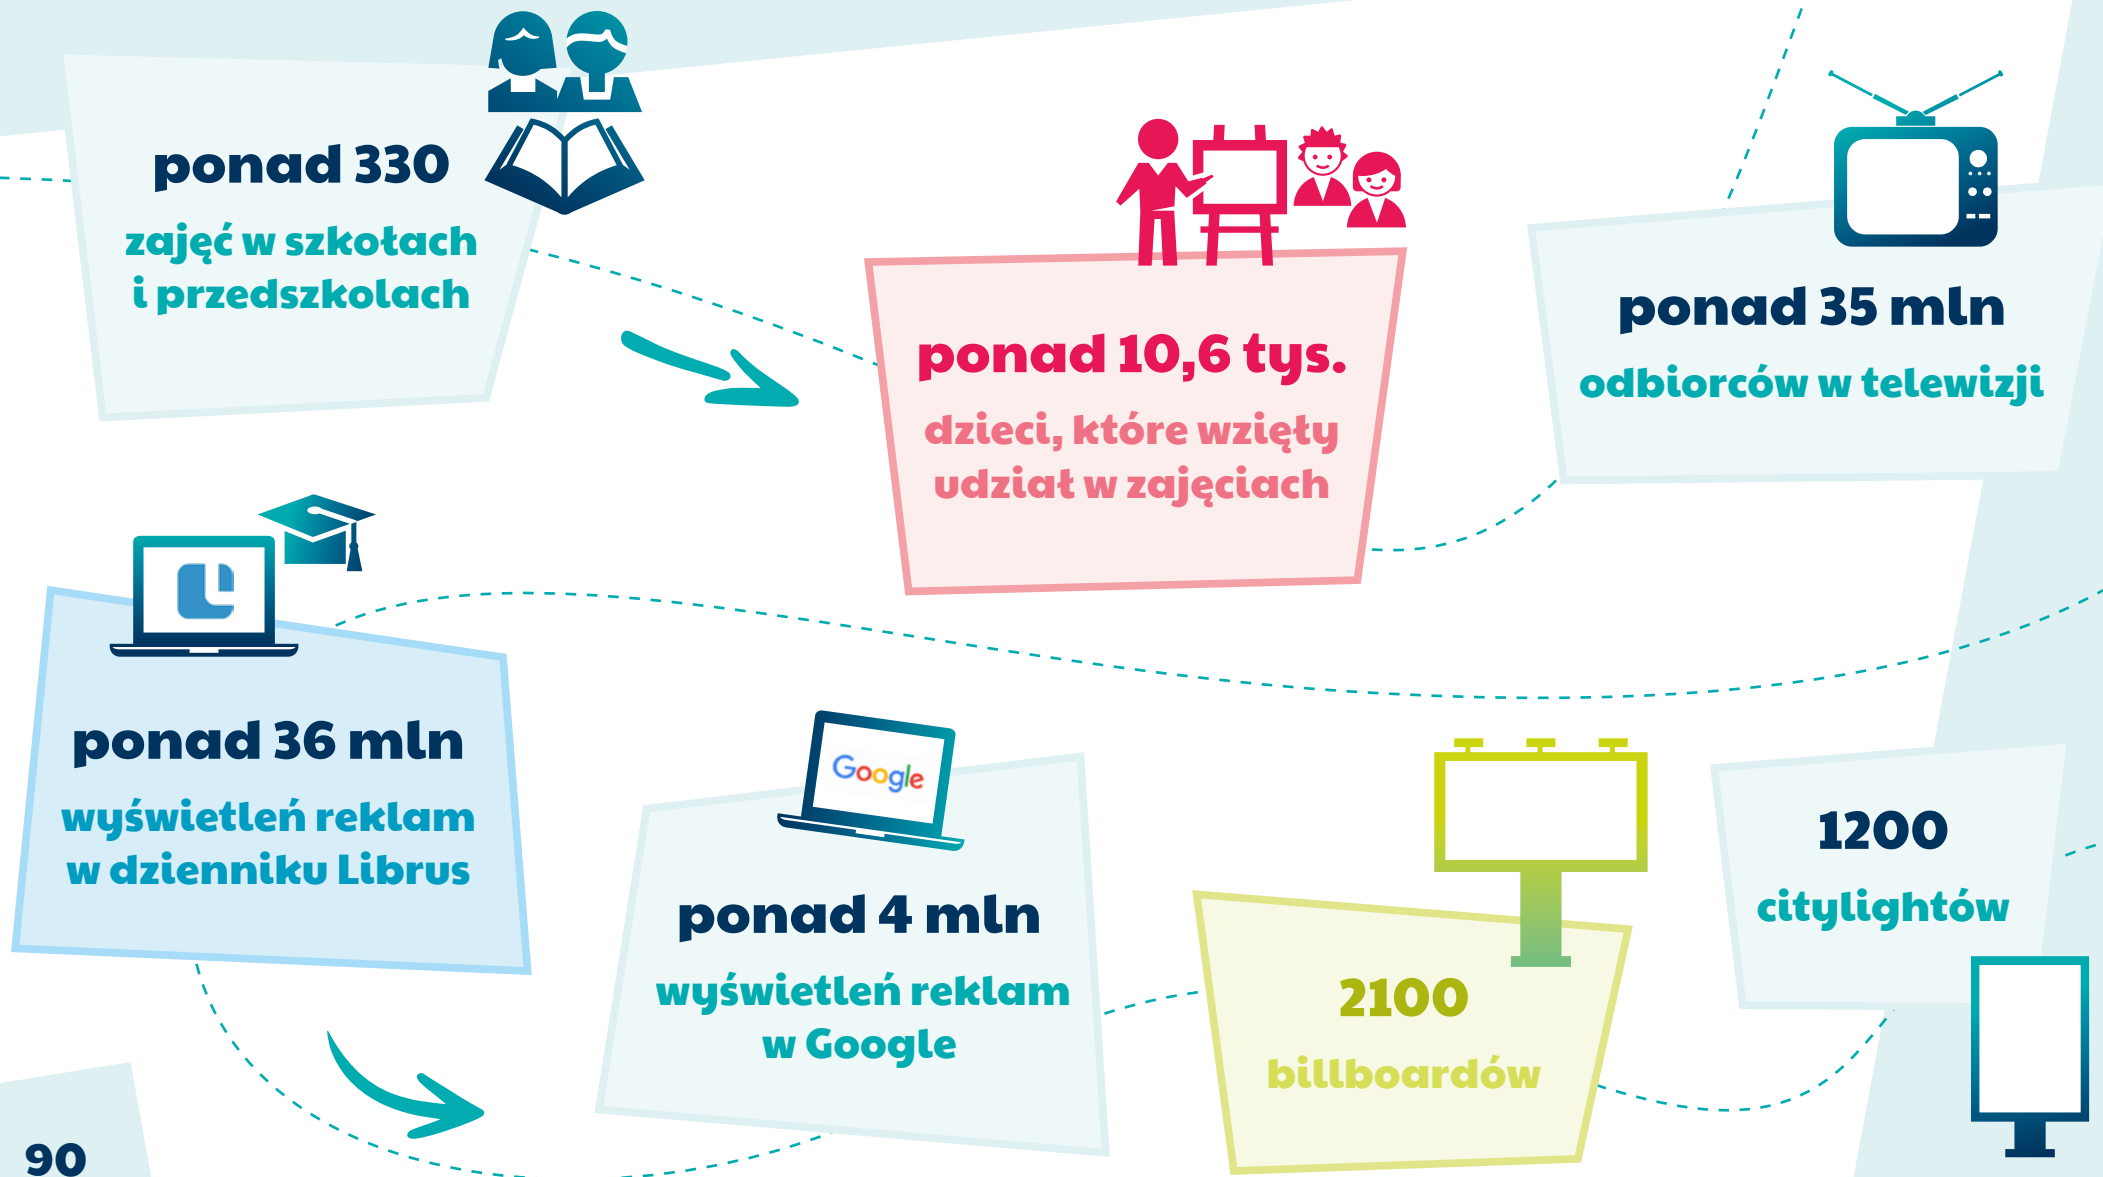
ponad 330

zajęć w szkołach i przedszkolach

ponad 10,6 tys.

dzieci, które wzięły udział w zajęciach

ponad 35 mln

odbiorców w telewizji

ponad 36 mln

wyświetleń reklam w dzienniku Librus

Google

ponad 4 mln

wyświetleń reklam w Google

2100

billboardów

1200

citylightów

90